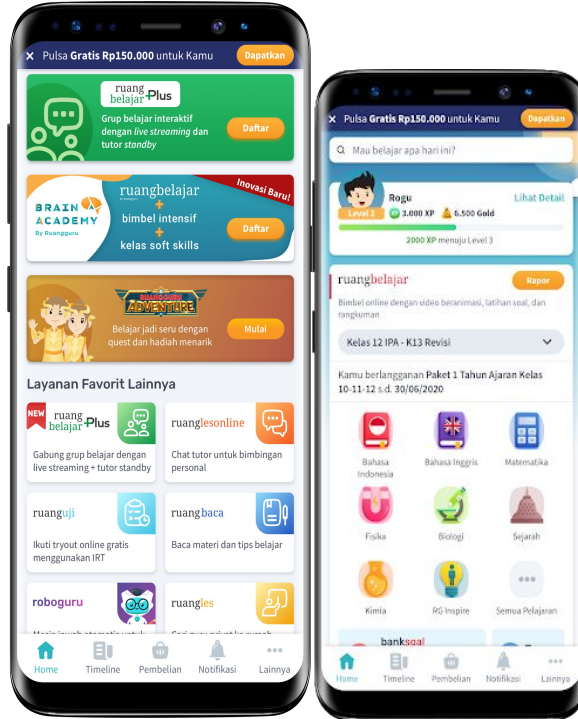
× Pulsa Gratis Rp150.000 untuk Kamu Dapatkan

ruang belajar Plus
Grup belajar interaktif dengan live streaming dan tutor standby
Daftar

BRAIN ACADEMY By Ruangguru
ruangbelajar + bimbel intensif + kelas soft skills
Inovasi Baru!
Daftar

RUANGGURU ADVENTURE
Belajar jadi seru dengan quest dan hadiah menarik
Mulai

Layanan Favorit Lainnya

NEW ruang belajar Plus
Gabung grup belajar dengan live streaming + tutor standby

ruanglesonline
Chat tutor untuk bimbingan personal

ruanguji
Ikuti tryout online gratis menggunakan IRT

ruangbaca
Baca materi dan tips belajar

roboguru
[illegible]

ruangles
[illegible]

Home Timeline Pembelian Notifikasi Lainnya

× Pulsa Gratis Rp150.000 untuk Kamu Dapatkan

Mau belajar apa hari ini?

Rogu Lihat Detail
Level 2 1.000 XP 6.500 Gold
2000 XP menuju Level 3

ruangbelajar Rapor
Bimbel online dengan video beranimasi, latihan soal, dan rangkuman

Kelas 12 IPA - K13 Revisi

Kamu berlangganan Paket 1 Tahun Ajaran Kelas 10-11-12 s.d. 30/06/2020

Bahasa Indonesia
Bahasa Inggris
Matematika
Fisika
Biologi
Sejarah
Kimia
RG Inspire
Semua Pelajaran

banksoal

Home Timeline Pembelian Notifikasi Lainnya